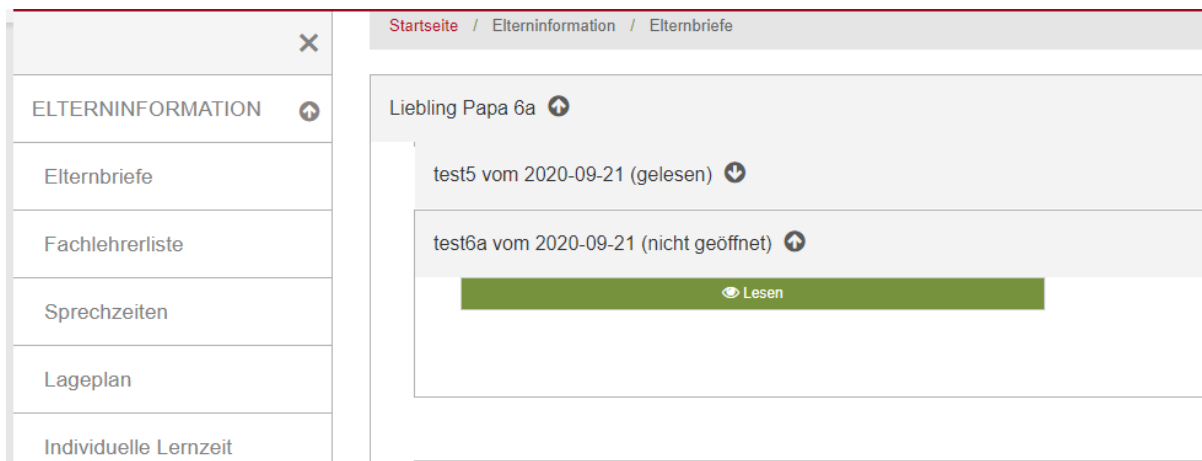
×

ELTERNINFORMATION

Elternbriefe

Fachlehrerliste

Sprechzeiten

Lageplan

Individuelle Lernzeit

Startseite / Elterninformation / Elternbriefe

Liebling Papa 6a

test5 vom 2020-09-21 (gelesen)

test6a vom 2020-09-21 (nicht geöffnet)

Lesen